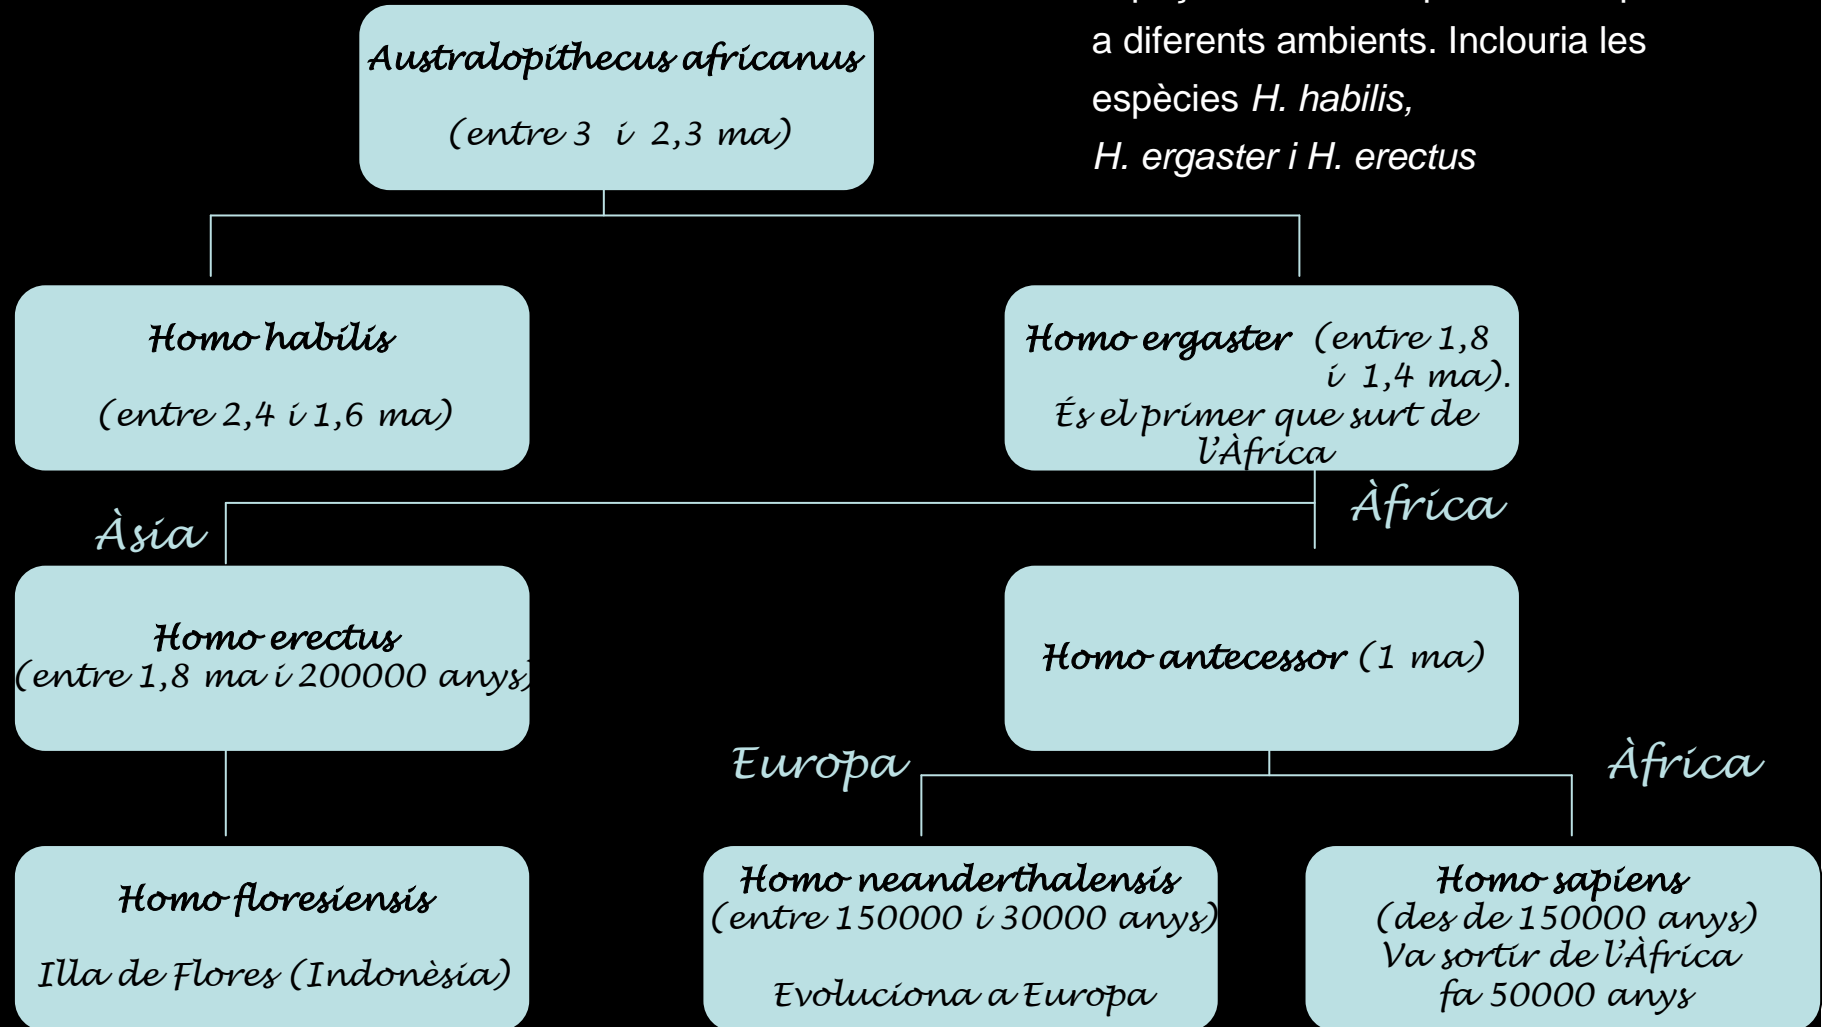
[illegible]
a diferents ambients. Inclouria les espècies *H. habilis,* *H. ergaster i H. erectus*

Australopithecus africanus

(entre 3 i 2,3 ma)

Homo habilis

(entre 2,4 i 1,6 ma)

Homo ergaster (entre 1,8 i 1,4 ma). És el primer que surt de l'Àfrica

Àsia

Àfrica

Homo erectus
(entre 1,8 ma i 200000 anys)

Homo antecessor (1 ma)

Europa

Àfrica

Homo floresiensis

Illa de Flores (Indonèsia)

Homo neanderthalensis
(entre 150000 i 30000 anys)

Evoluciona a Europa

Homo sapiens
(des de 150000 anys)
Va sortir de l'Àfrica fa 50000 anys